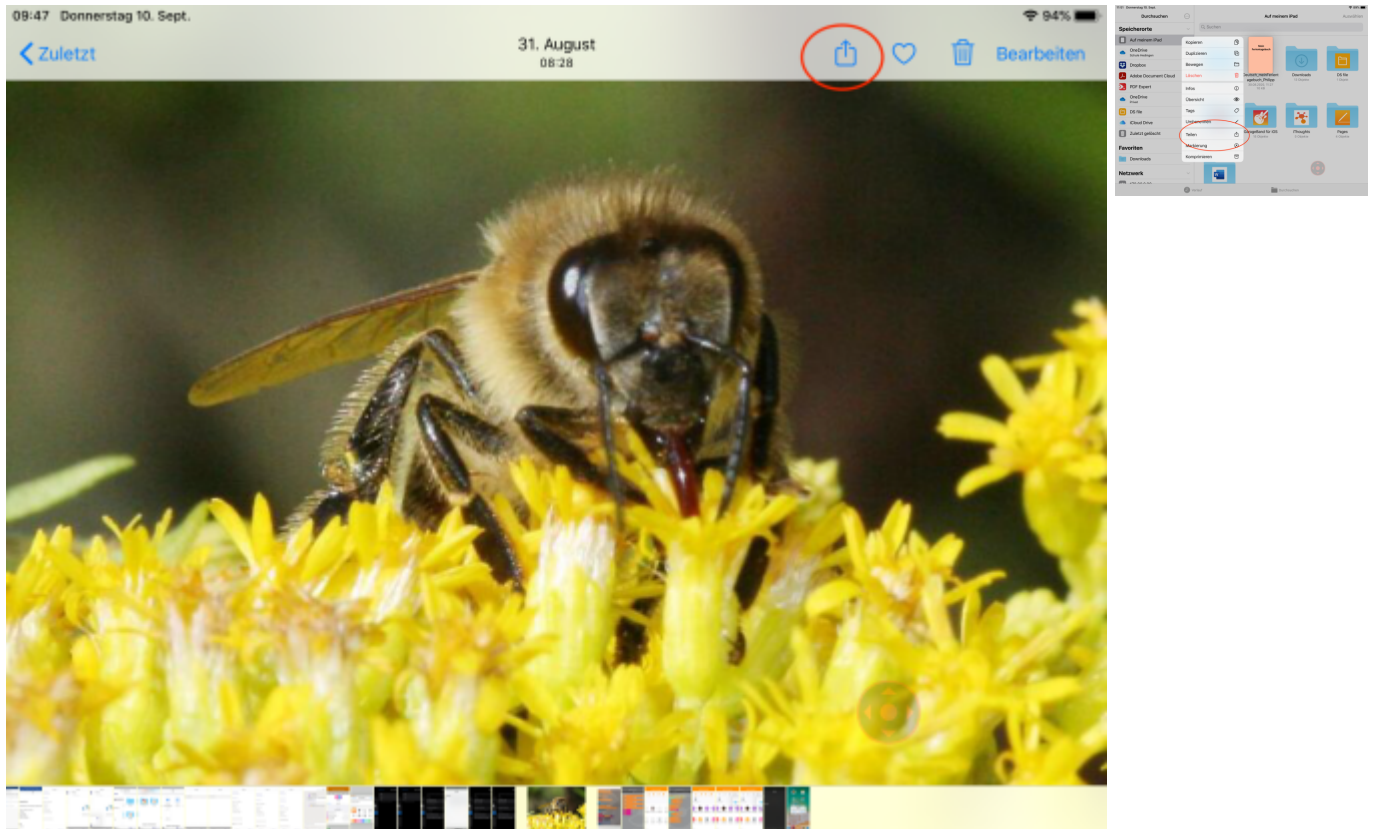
09:47 Donnerstag 10. Sept.

94%

Zuletzt

31. August
08:28

Bearbeiten

Durchsuchen

Auf meinem iPad

Auswählen

Suchen

Speicherorte

Auf meinem iPad

OneDrive

Dropbox

Adobe Document Cloud

PDF Expert

OneDrive

DS file

iCloud Drive

Zuletzt gelöscht

Favoriten

Downloads

Netzwerk

Kopieren

Duplizieren

Bewegen

Löschen

Infos

Übersicht

Tags

Umbenennen

Teilen

Markierung

Komprimieren

Downloads

DS file

iThoughts

Pages